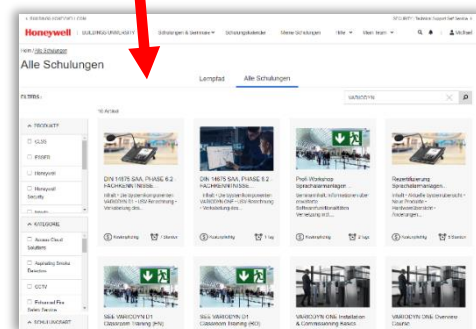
< BACK TO KNOWLEDGE PORTAL    SECURITY - Technical Support Self Service

Honeywell | BUILDING TECHNOLOGIES    Schulungen & Seminare ▾    Schulungskalender    Meine Schulungen    Hilfe ▾    Mein Team ▾    Michael

Home > Alle Schulungen

Alle Schulungen

Lernpfad    Alle Schulungen

FILTERN

16 Artikel

VARIODYN

∧ PRODUKTE

☐ CLSS

☐ ESSER

☐ Honeywell

☐ Honeywell Security

∧ KATEGORIE

☐ Access Cloud Solutions

☐ Aspirating Smoke Detection

☐ CCTV

☐ Enhanced Fire Safety Service

∧ SCHULUNGSART

DIN 14675 SAA, PHASE 6.2 FACHKRAFTNSSBB...
Inhalt • Die Sprachalarmanlagen VARIODYN ONE - USV Berechnung • Verbindung des...
Kostenpflichtig    1 Stunden

DIN 14675 SAA, PHASE 6.2 FACHKRAFTNSSBB...
Inhalt • Die Sprachalarmanlagen VARIODYN ONE - USV Berechnung • Verbindung des...
Kostenpflichtig    1 Tag

Profi Workshop Sprachalarmanlagen...
Seminarinhalt: Informationen über (neuste) Softwarefunktionalitäten Verlegung und...
Kostenpflichtig    2 Tage

Reparaturgerung Sprachalarmanlagen...
Inhalt • Aktuelle Systemübersicht • Neue Produkte • Hardwareübersicht • Anforderungen...
Kostenpflichtig    5 Stunden

SEE VARIODYN D1 Classroom Training (EN)

SEE VARIODYN D1 Classroom Training (NO)

VARIODYN ONE Installation & Commissioning Kassel

VARIODYN ONE Overview Course